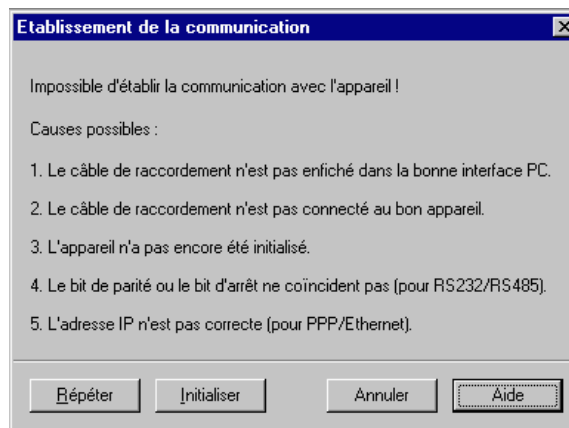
Etablissement de la communication

Impossible d'établir la communication avec l'appareil !

Causes possibles :

1. Le câble de raccordement n'est pas enfiché dans la bonne interface PC.

2. Le câble de raccordement n'est pas connecté au bon appareil.

3. L'appareil n'a pas encore été initialisé.

4. Le bit de parité ou le bit d'arrêt ne coïncident pas (pour RS232/RS485).

5. L'adresse IP n'est pas correcte (pour PPP/Ethernet).

Répéter Initialiser Annuler Aide